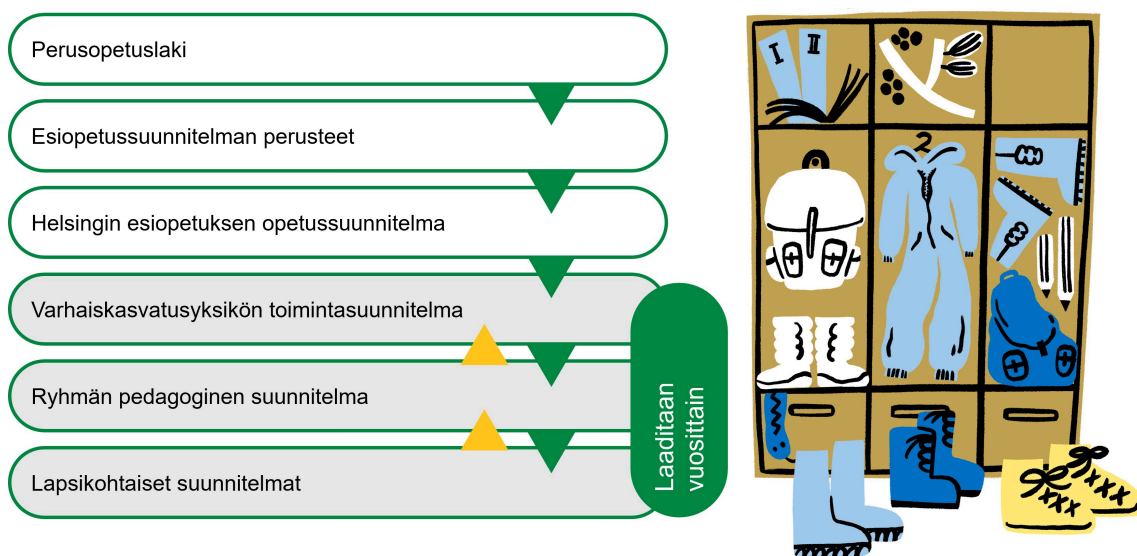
Perusopetuslaki

Esiopetussuunnitelman perusteet

Helsingin esiopetuksen opetussuunnitelma

Varhaiskasvatusyksikön toimintasuunnitelma

Ryhmän pedagoginen suunnitelma

Lapsikohtaiset suunnitelmat

Laaditaan vuosittain

I

II

2